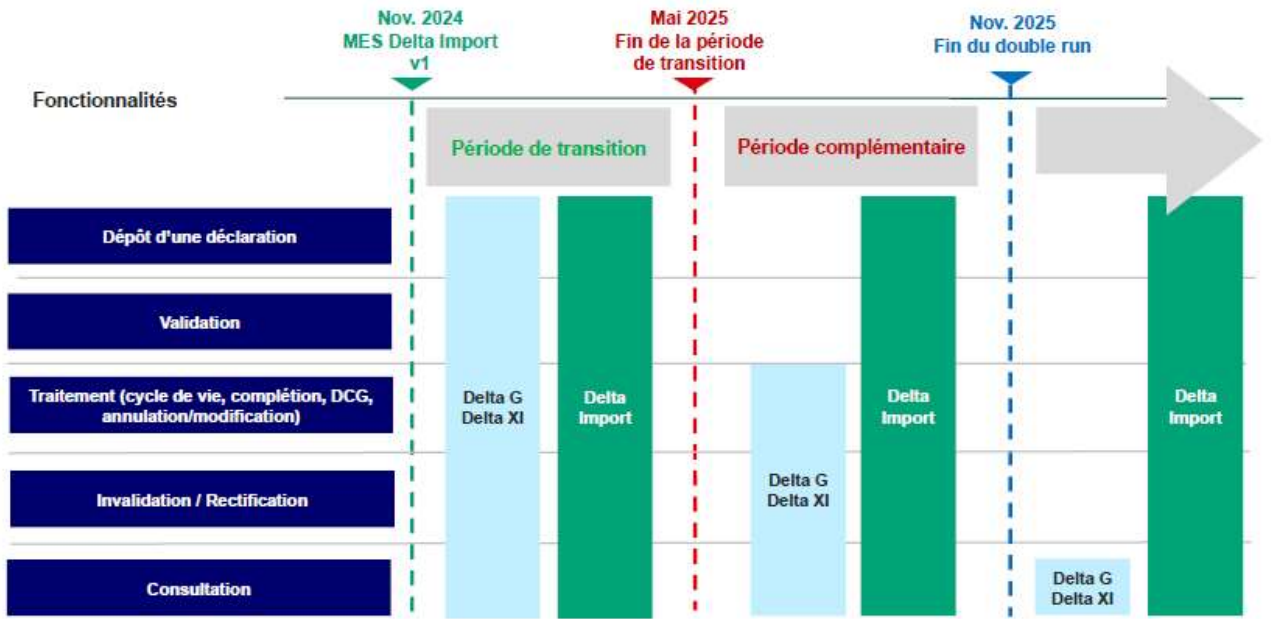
Nov. 2024
MES Delta Import
v1

Mai 2025
Fin de la période
de transition

Nov. 2025
Fin du double run

Fonctionnalités

Période de transition

Période complémentaire

Dépôt d'une déclaration

Validation

Traitement (cycle de vie, complétion, DCG, annulation/modification)

Invalidation / Rectification

Consultation

Delta G
Delta XI

Delta
Import

Delta G
Delta XI

Delta
Import

Delta G
Delta XI

Delta
Import